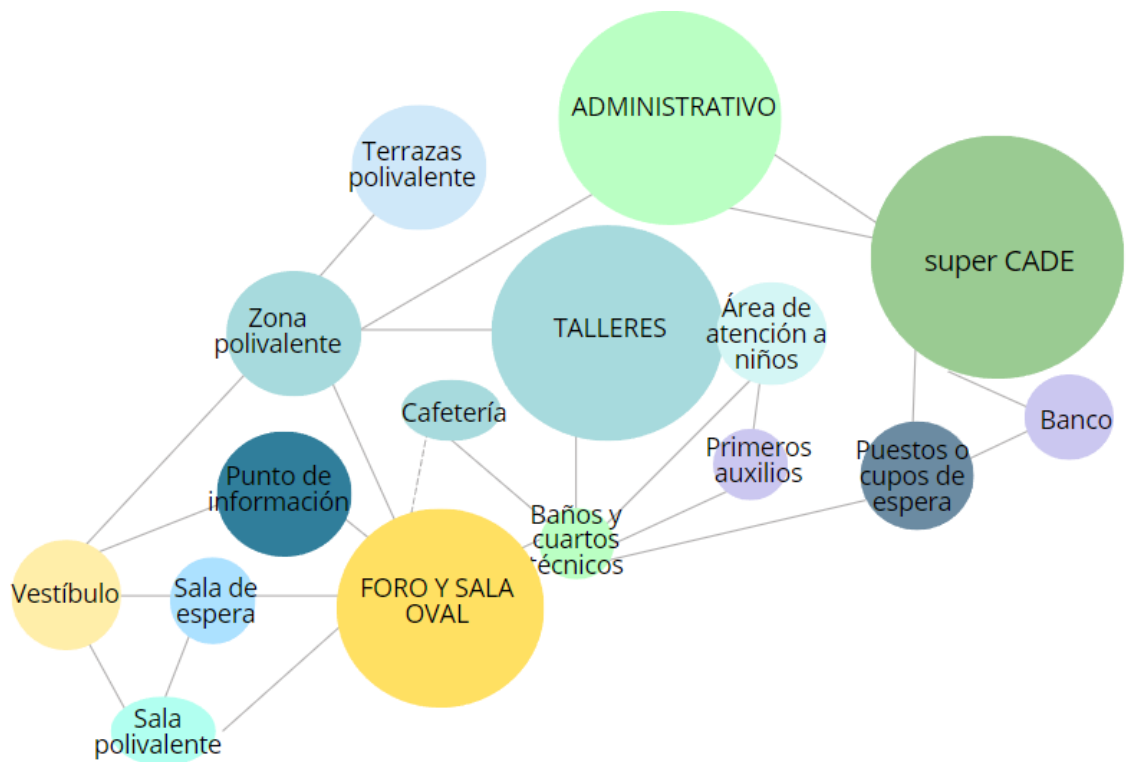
ADMINISTRATIVO

Terrazas polivalente

super CADE

Zona polivalente

TALLERES

Área de atención a niños

Cafetería

Banco

Primeros auxilios

Puestos o cupos de espera

Punto de información

Baños y cuartos técnicos

Vestíbulo

Sala de espera

FORO Y SALA OVAL

Sala polivalente